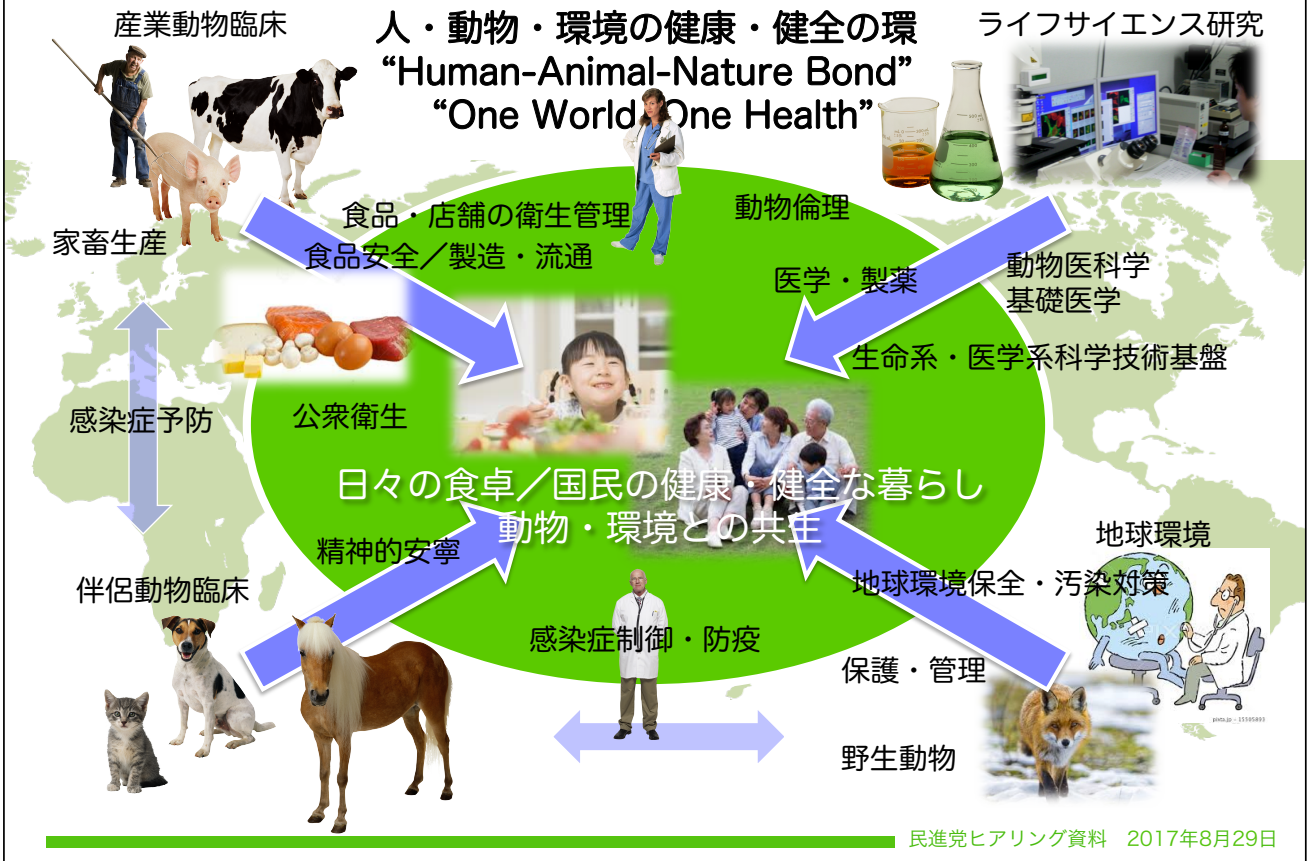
人・動物・環境の健康・健全の環
“Human-Animal-Nature Bond”
“One World One Health”

産業動物臨床

ライフサイエンス研究

家畜生産

食品・店舗の衛生管理
食品安全／製造・流通

動物倫理

医学・製薬

動物医科学
基礎医学

生命系・医学系科学技術基盤

感染症予防

公衆衛生

日々の食卓／国民の健康・健全な暮らし
動物・環境との共生

精神的安寧

地球環境

地球環境保全・汚染対策

伴侶動物臨床

感染症制御・防疫

保護・管理

野生動物

民進党ヒアリング資料　2017年8月29日